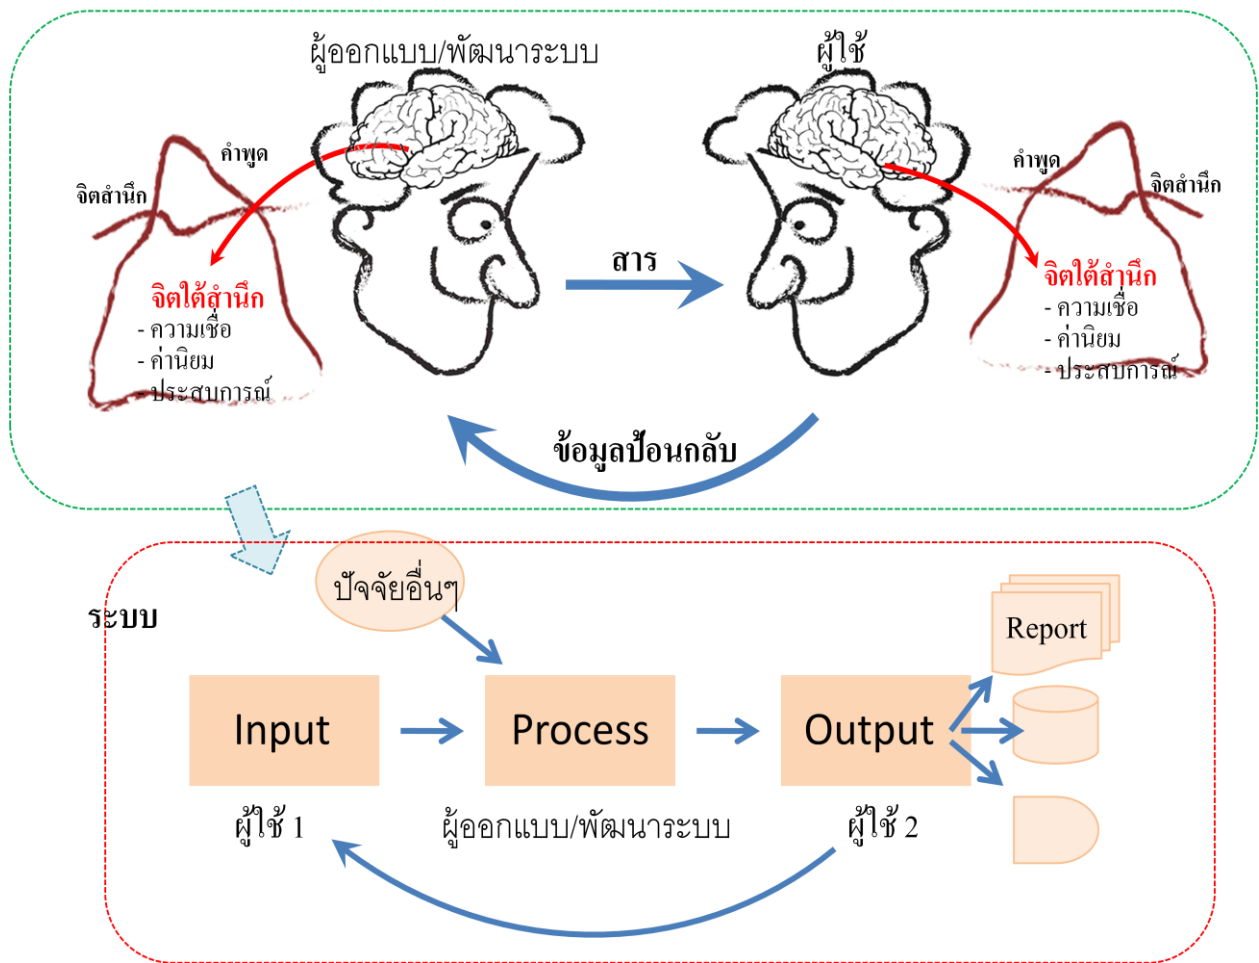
ผู้ออกแบบ/พัฒนาระบบ

ผู้ใช้

คำพูด

จิตสำนึก

จิตใต้สำนึก
- ความเชื่อ
- ค่านิยม
- ประสบการณ์

สาร

คำพูด

จิตสำนึก

จิตใต้สำนึก
- ความเชื่อ
- ค่านิยม
- ประสบการณ์

ข้อมูลป้อนกลับ

ปัจจัยอื่นๆ

ระบบ

Report

Input

Process

Output

ผู้ใช้ 1

ผู้ออกแบบ/พัฒนาระบบ

ผู้ใช้ 2